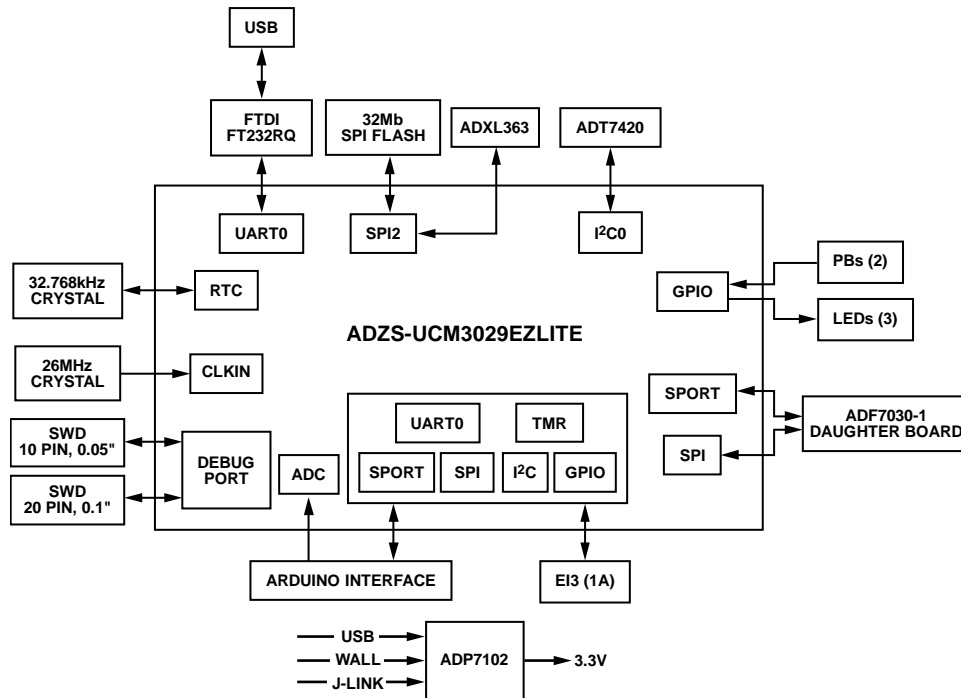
USB

FTDI FT232RQ

32Mb SPI FLASH

ADXL363

ADT7420

UART0

SPI2

$I^2C0$

32.768kHz CRYSTAL

RTC

GPIO

PBs (2)

LEDs (3)

ADZS-UCM3029EZLITE

26MHz CRYSTAL

CLKIN

SPORT

ADF7030-1 DAUGHTER BOARD

SPI

SWD 10 PIN, 0.05"

DEBUG PORT

UART0

TMR

ADC

SPORT

SPI

$I^2C$

GPIO

SWD 20 PIN, 0.1"

ARDUINO INTERFACE

EI3 (1A)

USB

WALL

J-LINK

ADP7102

3.3V